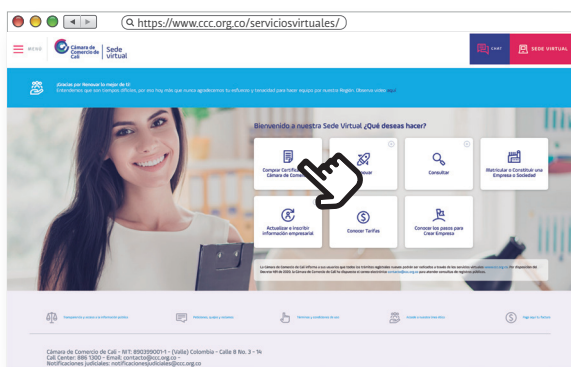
https://www.ccc.org.co/serviciosvirtuales/

MENÚ

Cámara de Comercio de Cali | Sede virtual

CHAT

SEDE VIRTUAL

¡Gracias por Renovar lo mejor de ti!
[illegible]

Bienvenido a nuestra Sede Virtual ¿Qué deseas hacer?

Comprar Certificados Cámara de Comercio

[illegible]

Consultar

Matricular o Constituir una Empresa o Sociedad

Actualizar e Inscribir información empresarial

Conocer Tarifas

Conocer los pasos para Crear Empresa

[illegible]

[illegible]

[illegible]

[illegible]

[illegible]

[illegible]

Cámara de Comercio de Cali - NIT: 890399001-1 - (Valle) Colombia - Calle 8 No. 3 - 14
Call Center: 886 1300 - Email: contacto@ccc.org.co -
Notificaciones judiciales: notificacionesjudiciales@ccc.org.co